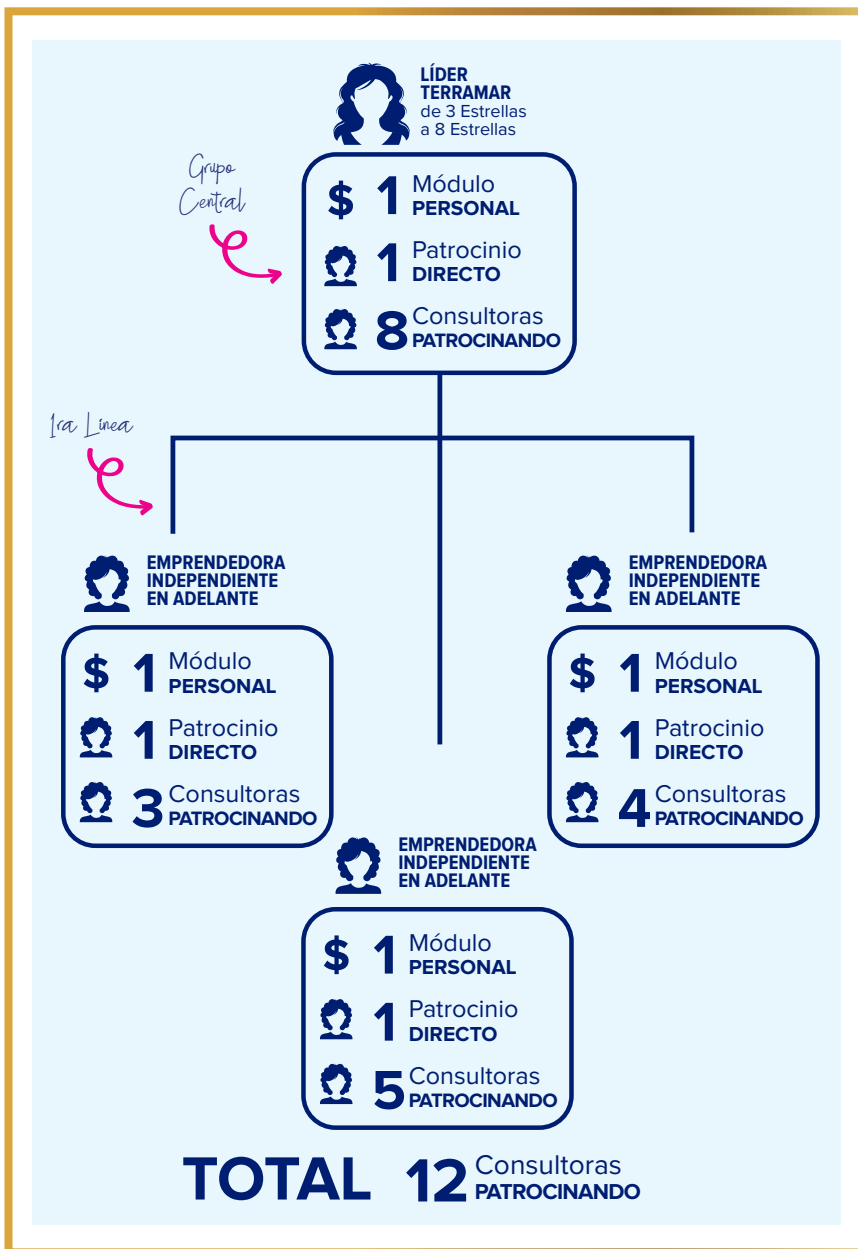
LÍDER TERRAMAR
de 3 Estrellas a 8 Estrellas

Grupo Central

$ 1 Módulo PERSONAL
1 Patrocinio DIRECTO
8 Consultoras PATROCINANDO

1ra Linea

EMPRENDEDORA INDEPENDIENTE EN ADELANTE

$ 1 Módulo PERSONAL
1 Patrocinio DIRECTO
3 Consultoras PATROCINANDO

EMPRENDEDORA INDEPENDIENTE EN ADELANTE

$ 1 Módulo PERSONAL
1 Patrocinio DIRECTO
4 Consultoras PATROCINANDO

EMPRENDEDORA INDEPENDIENTE EN ADELANTE

$ 1 Módulo PERSONAL
1 Patrocinio DIRECTO
5 Consultoras PATROCINANDO

TOTAL 12 Consultoras PATROCINANDO